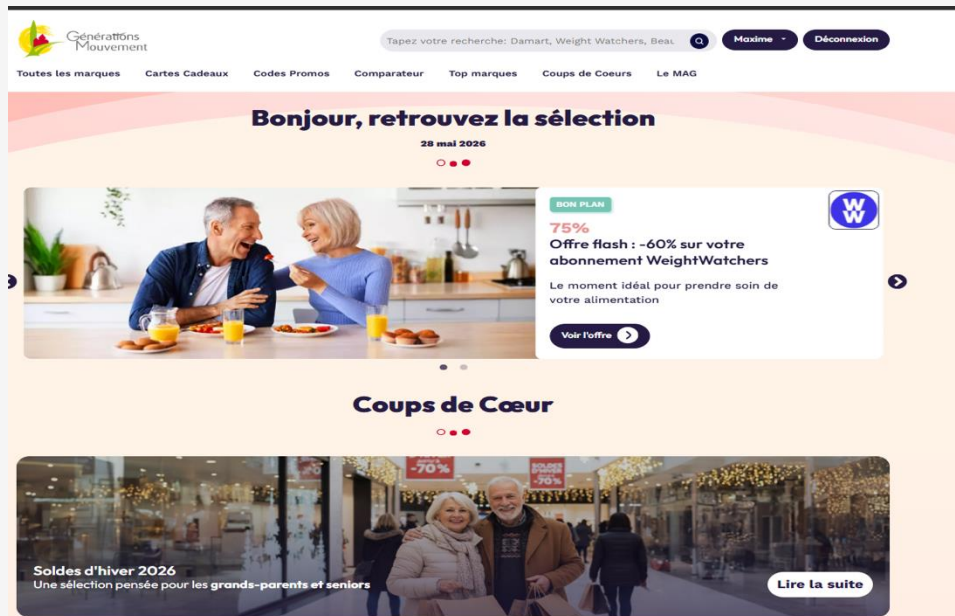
Générations Mouvement

Tapez votre recherche: Damart, Weight Watchers, Beau

Maxime

Déconnexion

Toutes les marques Cartes Cadeaux Codes Promos Comparateur Top marques Coups de Coeurs Le MAG

Bonjour, retrouvez la sélection

28 mai 2026

BON PLAN

75%

Offre flash : -60% sur votre abonnement WeightWatchers

Le moment idéal pour prendre soin de votre alimentation

Voir l'offre

Coups de Cœur

-70%

SOLDES -70%

Soldes d'hiver 2026

Une sélection pensée pour les grands-parents et seniors

Lire la suite